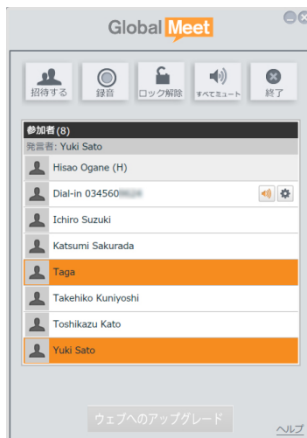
Global Meet

招待する
録音
ロック解除
すべてミュート
終了

参加者 (8)
発言者: Yuki Sato

Hisao Ogane (H)
Dial-in 034560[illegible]
Ichiro Suzuki
Katsumi Sakurada
Taga
Takehiko Kuniyoshi
Toshikazu Kato
Yuki Sato

ウェブへのアップグレード
ヘルプ